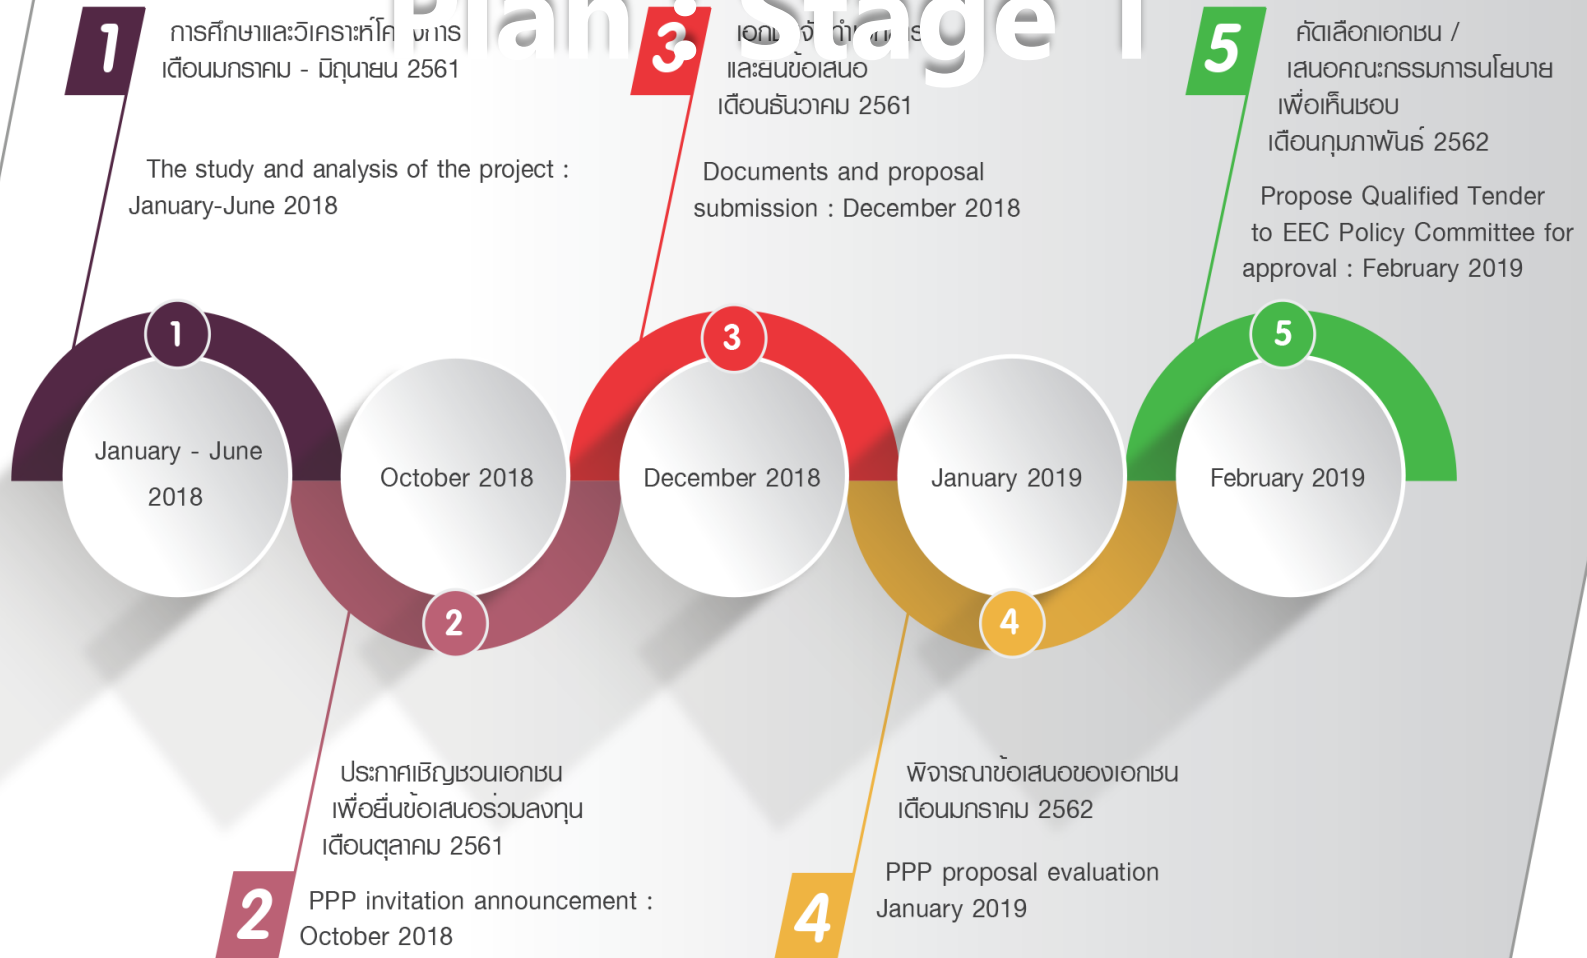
Plan : Stage 1

1
การศึกษาและวิเคราะห์โค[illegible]งการ
เดือนมกราคม - มิถุนายน 2561

The study and analysis of the project : January-June 2018

3
เอก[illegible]จ้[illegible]ทำ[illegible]
และยื่นข้อเสนอ
เดือนธันวาคม 2561

Documents and proposal submission : December 2018

5
คัดเลือกเอกชน /
เสนอคณะกรรมการนโยบาย
เพื่อเห็นชอบ
เดือนกุมภาพันธ์ 2562

Propose Qualified Tender to EEC Policy Committee for approval : February 2019

1
January - June 2018

October 2018

3
December 2018

January 2019

5
February 2019

2

4

ประกาศเชิญชวนเอกชน
เพื่อยื่นข้อเสนอร่วมลงทุน
เดือนตุลาคม 2561

2
PPP invitation announcement : October 2018

พิจารณาข้อเสนอของเอกชน
เดือนมกราคม 2562

4
PPP proposal evaluation
January 2019